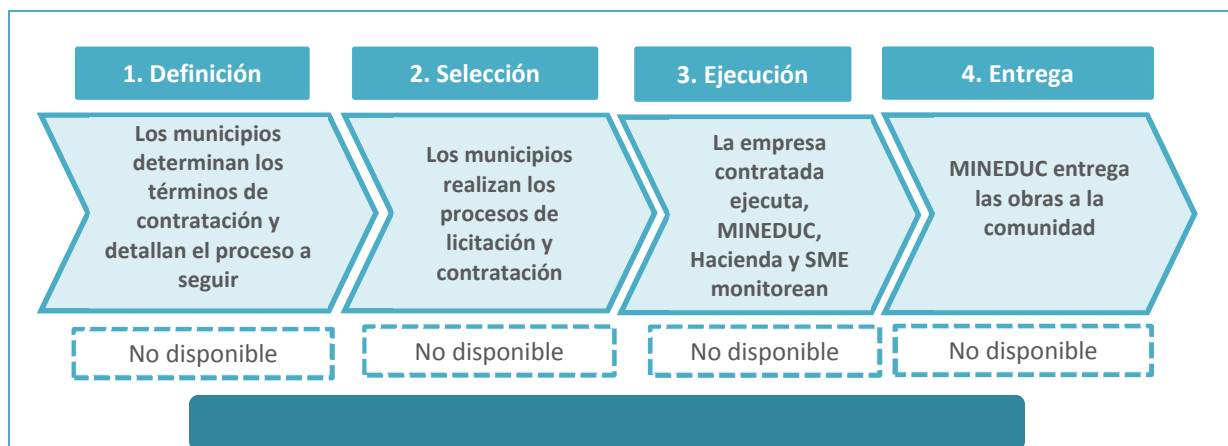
1. Definición

Los municipios determinan los términos de contratación y detallan el proceso a seguir

No disponible

2. Selección

Los municipios realizan los procesos de licitación y contratación

No disponible

3. Ejecución

La empresa contratada ejecuta, MINEDUC, Hacienda y SME monitorean

No disponible

4. Entrega

MINEDUC entrega las obras a la comunidad

No disponible